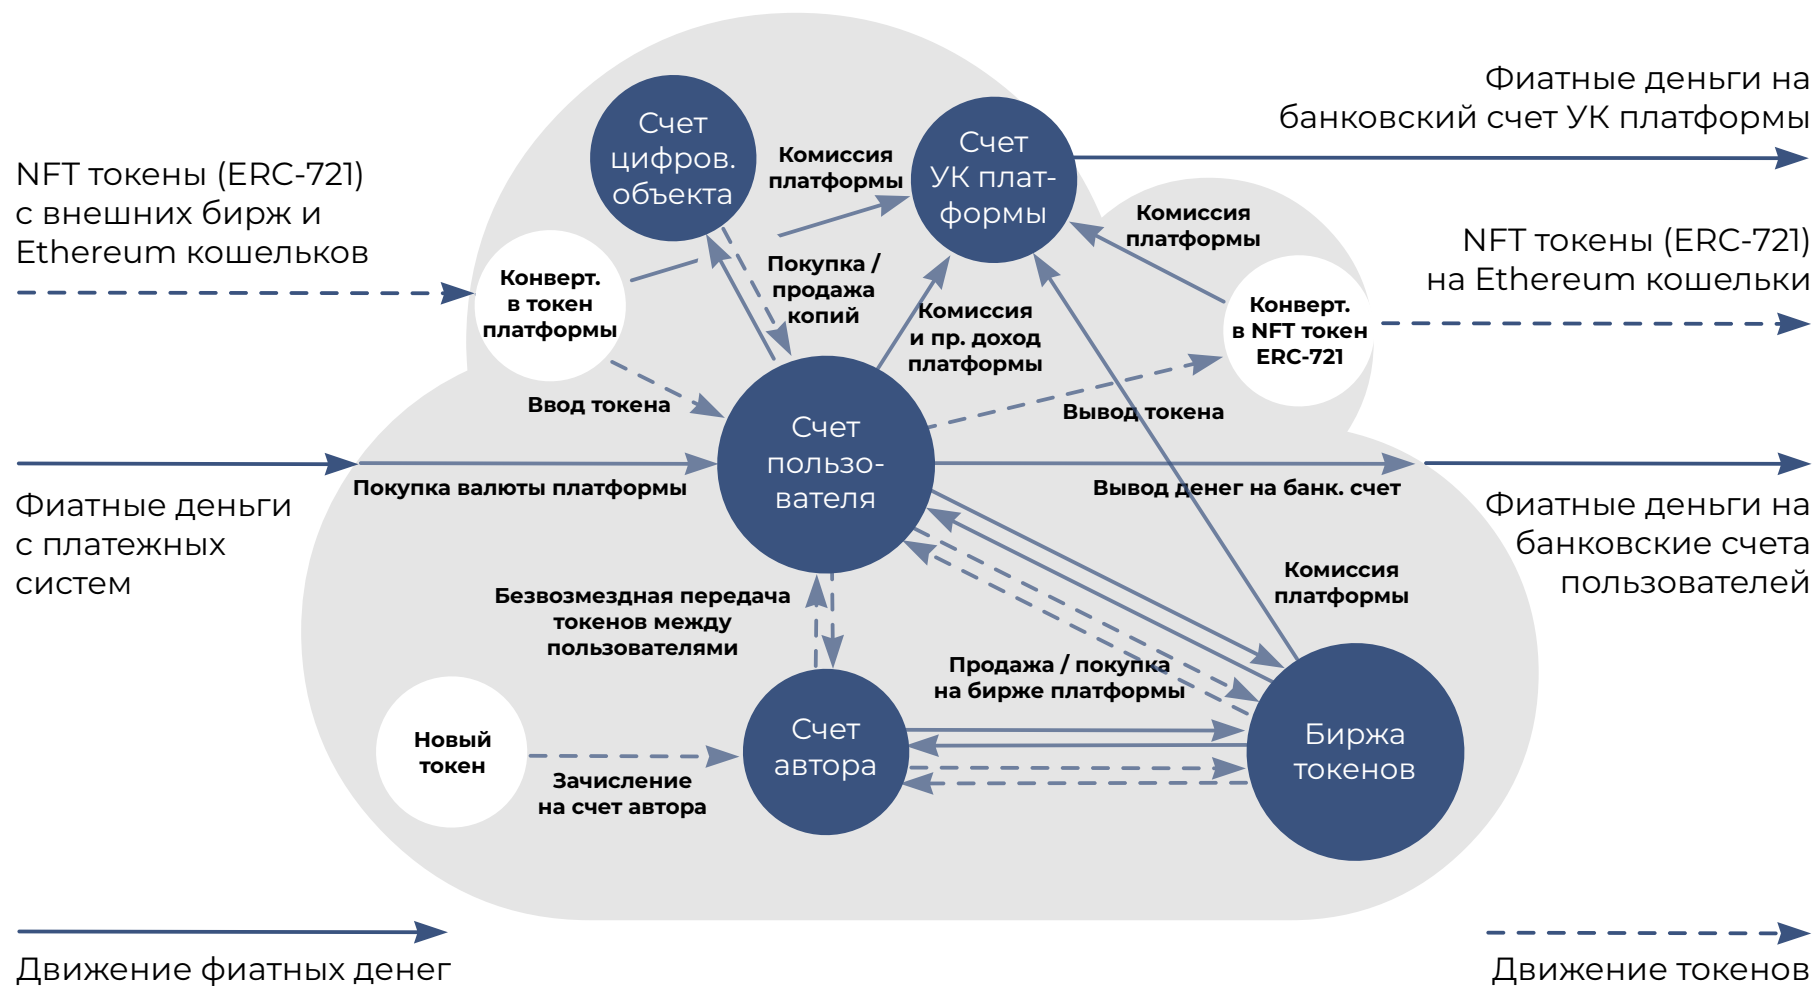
Фиатные деньги на банковский счет УК платформы

NFT токены (ERC-721) с внешних бирж и Ethereum кошельков

Счет цифров. объекта

Комиссия платформы

Счет УК платформы

Комиссия платформы

NFT токены (ERC-721) на Ethereum кошельки

Конверт. в токен платформы

Покупка / продажа копий

Комиссия и пр. доход платформы

Конверт. в NFT токен ERC-721

Ввод токена

Вывод токена

Счет пользователя

Фиатные деньги с платежных систем

Покупка валюты платформы

Вывод денег на банк. счет

Фиатные деньги на банковские счета пользователей

Комиссия платформы

Безвозмездная передача токенов между пользователями

Продажа / покупка на бирже платформы

Новый токен

Зачисление на счет автора

Счет автора

Биржа токенов

Движение фиатных денег

Движение токенов